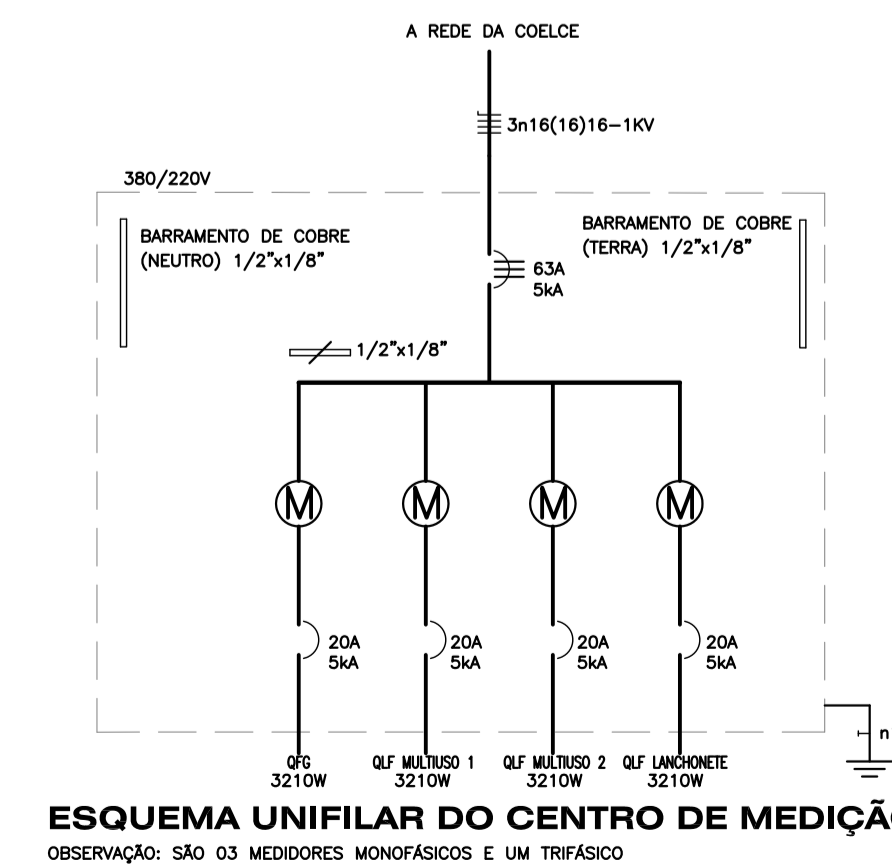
A REDE DA COELCE

3n16(16)16–1KV

380/220V

BARRAMENTO DE COBRE (NEUTRO) 1/2"x1/8"

63A 5kA

BARRAMENTO DE COBRE (TERRA) 1/2"x1/8"

1/2"x1/8"

M

M

M

M

20A 5kA

20A 5kA

20A 5kA

20A 5kA

n

QFG 3210W

QLF MULTIUSO 1 3210W

QLF MULTIUSO 2 3210W

QLF LANCHONETE 3210W

ESQUEMA UNIFILAR DO CENTRO DE MEDIÇÃ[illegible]

OBSERVAÇÃO: SÃO 03 MEDIDORES MONOFÁSICOS E UM TRIFÁSICO